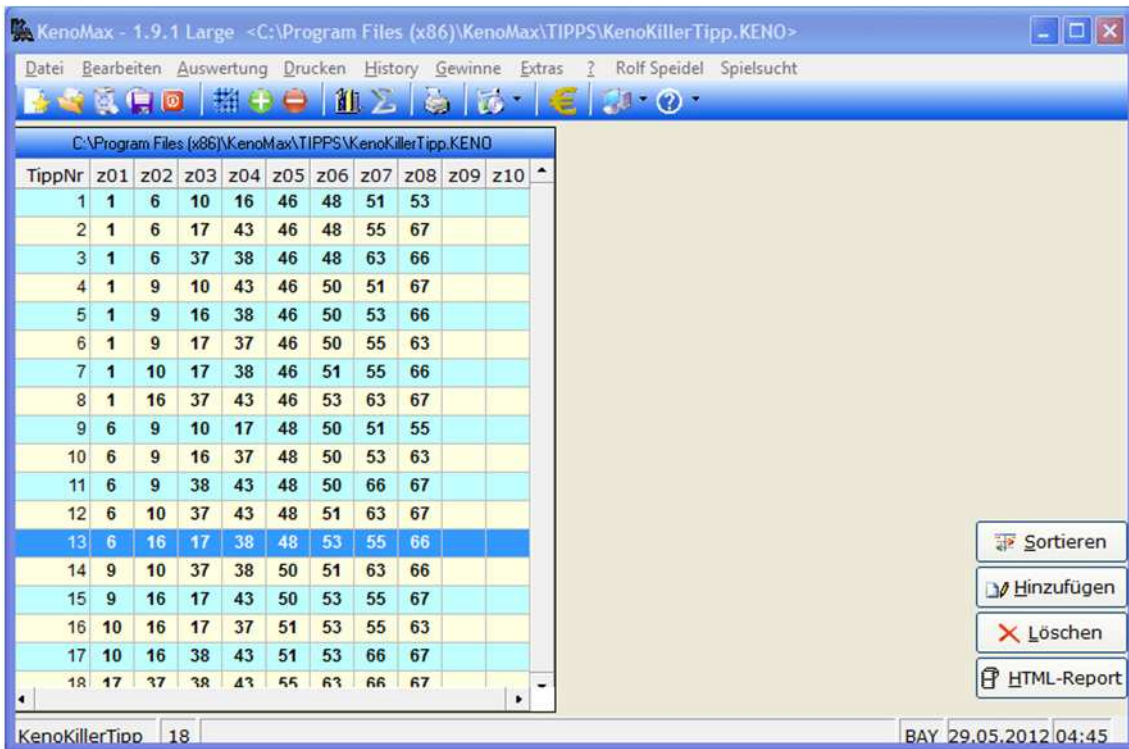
KenoMax - 1.9.1 Large <C:\Program Files (x86)\KenoMax\TIPPS\KenoKillerTipp.KENO>

Datei Bearbeiten Auswertung Drucken History Gewinne Extras ? Rolf Speidel Spielsucht

C:\Program Files (x86)\KenoMax\TIPPS\KenoKillerTipp.KENO

| TippNr | z01 | z02 | z03 | z04 | z05 | z06 | z07 | z08 | z09 | z10 |
|---|---|---|---|---|---|---|---|---|---|---|
| 1 | 1 | 6 | 10 | 16 | 46 | 48 | 51 | 53 | | |
| 2 | 1 | 6 | 17 | 43 | 46 | 48 | 55 | 67 | | |
| 3 | 1 | 6 | 37 | 38 | 46 | 48 | 63 | 66 | | |
| 4 | 1 | 9 | 10 | 43 | 46 | 50 | 51 | 67 | | |
| 5 | 1 | 9 | 16 | 38 | 46 | 50 | 53 | 66 | | |
| 6 | 1 | 9 | 17 | 37 | 46 | 50 | 55 | 63 | | |
| 7 | 1 | 10 | 17 | 38 | 46 | 51 | 55 | 66 | | |
| 8 | 1 | 16 | 37 | 43 | 46 | 53 | 63 | 67 | | |
| 9 | 6 | 9 | 10 | 17 | 48 | 50 | 51 | 55 | | |
| 10 | 6 | 9 | 16 | 37 | 48 | 50 | 53 | 63 | | |
| 11 | 6 | 9 | 38 | 43 | 48 | 50 | 66 | 67 | | |
| 12 | 6 | 10 | 37 | 43 | 48 | 51 | 63 | 67 | | |
| 13 | 6 | 16 | 17 | 38 | 48 | 53 | 55 | 66 | | |
| 14 | 9 | 10 | 37 | 38 | 50 | 51 | 63 | 66 | | |
| 15 | 9 | 16 | 17 | 43 | 50 | 53 | 55 | 67 | | |
| 16 | 10 | 16 | 17 | 37 | 51 | 53 | 55 | 63 | | |
| 17 | 10 | 16 | 38 | 43 | 51 | 53 | 66 | 67 | | |
| 18 | 17 | 37 | 38 | 43 | 55 | 63 | 66 | 67 | | |

Sortieren
Hinzufügen
Löschen
HTML-Report

KenoKillerTipp 18 BAY 29.05.2012 04:45